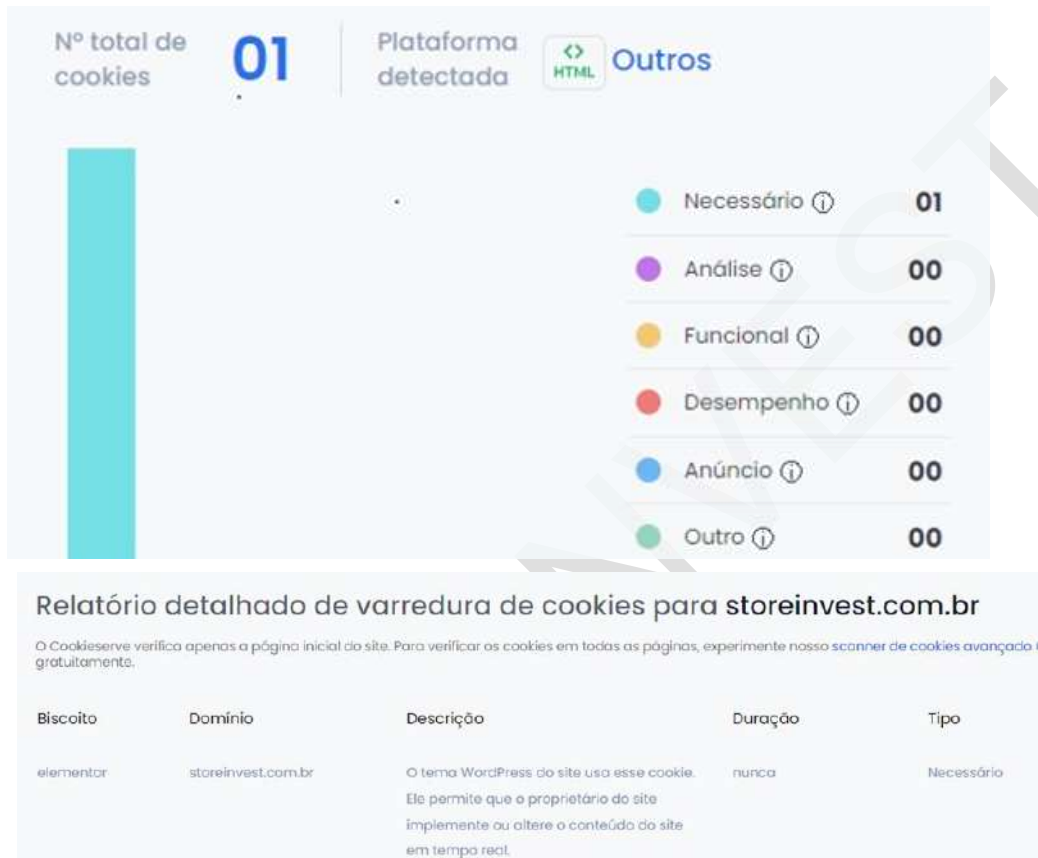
Nº total de cookies 01

Plataforma detectada

HTML Outros

Necessário ⓘ 01

Análise ⓘ 00

Funcional ⓘ 00

Desempenho ⓘ 00

Anúncio ⓘ 00

Outro ⓘ 00

Relatório detalhado de varredura de cookies para storeinvest.com.br

O Cookieserve verifica apenas a página inicial do site. Para verificar os cookies em todas as páginas, experimente nosso scanner de cookies avançado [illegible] gratuitamente.

| Biscoito | Domínio | Descrição | Duração | Tipo |
|---|---|---|---|---|
| elementor | storeinvest.com.br | O tema WordPress do site usa esse cookie. Ele permite que o proprietário do site implemente ou altere o conteúdo do site em tempo real. | nunca | Necessário |